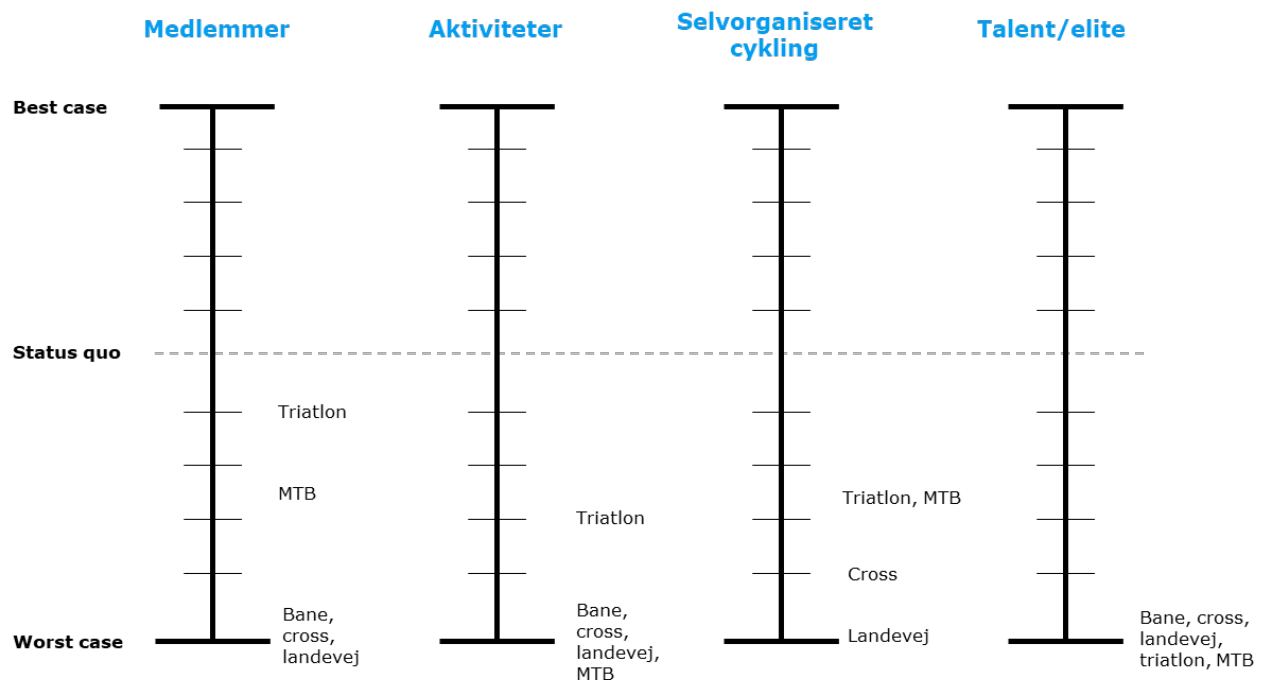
Medlemmer

Aktiviteter

Selvorganiseret cykling

Talent/elite

Best case

Status quo

Worst case

Triatlon

MTB

Bane, cross, landevej

Triatlon

Bane, cross, landevej, MTB

Triatlon, MTB

Cross

Landevej

Bane, cross, landevej, triatlon, MTB